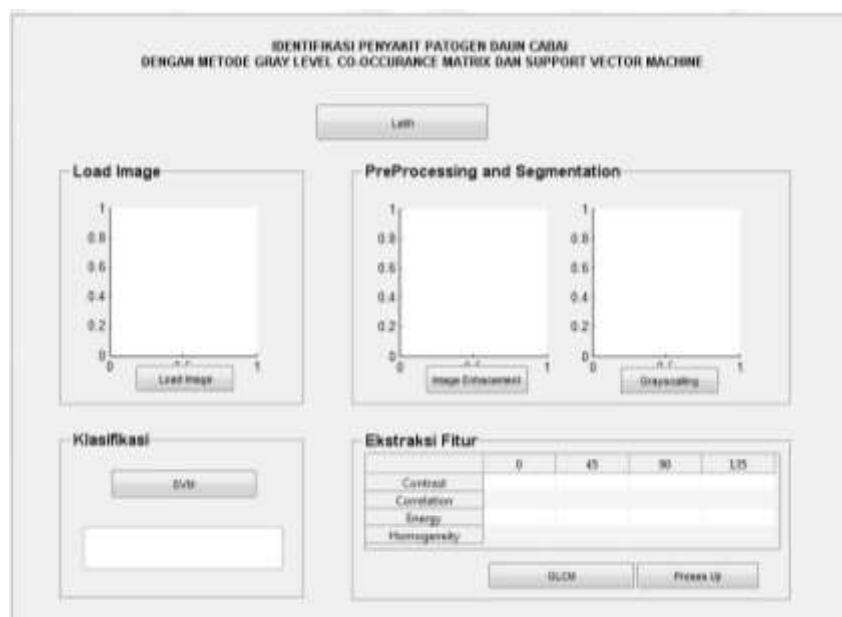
IDENTIFIKASI PENYAKIT PATOGEN DAUN CABAI
DENGAN METODE GRAY LEVEL CO-OCCURANCE MATRIX DAN SUPPORT VECTOR MACHINE

Latih

Load Image

1
0.8
0.6
0.4
0.2
0
0
1

Load Image

PreProcessing and Segmentation

1
0.8
0.6
0.4
0.2
0
0
1

Image Enhancement

1
0.8
0.6
0.4
0.2
0
0
1

Grayscaling

Klasifikasi

SVM

Ekstraksi Fitur

| | 0 | 45 | 90 | 135 |
|---|---|---|---|---|
| Contrast | | | | |
| Correlation | | | | |
| Energy | | | | |
| Homogeneity | | | | |

GLCM

Proses Uji